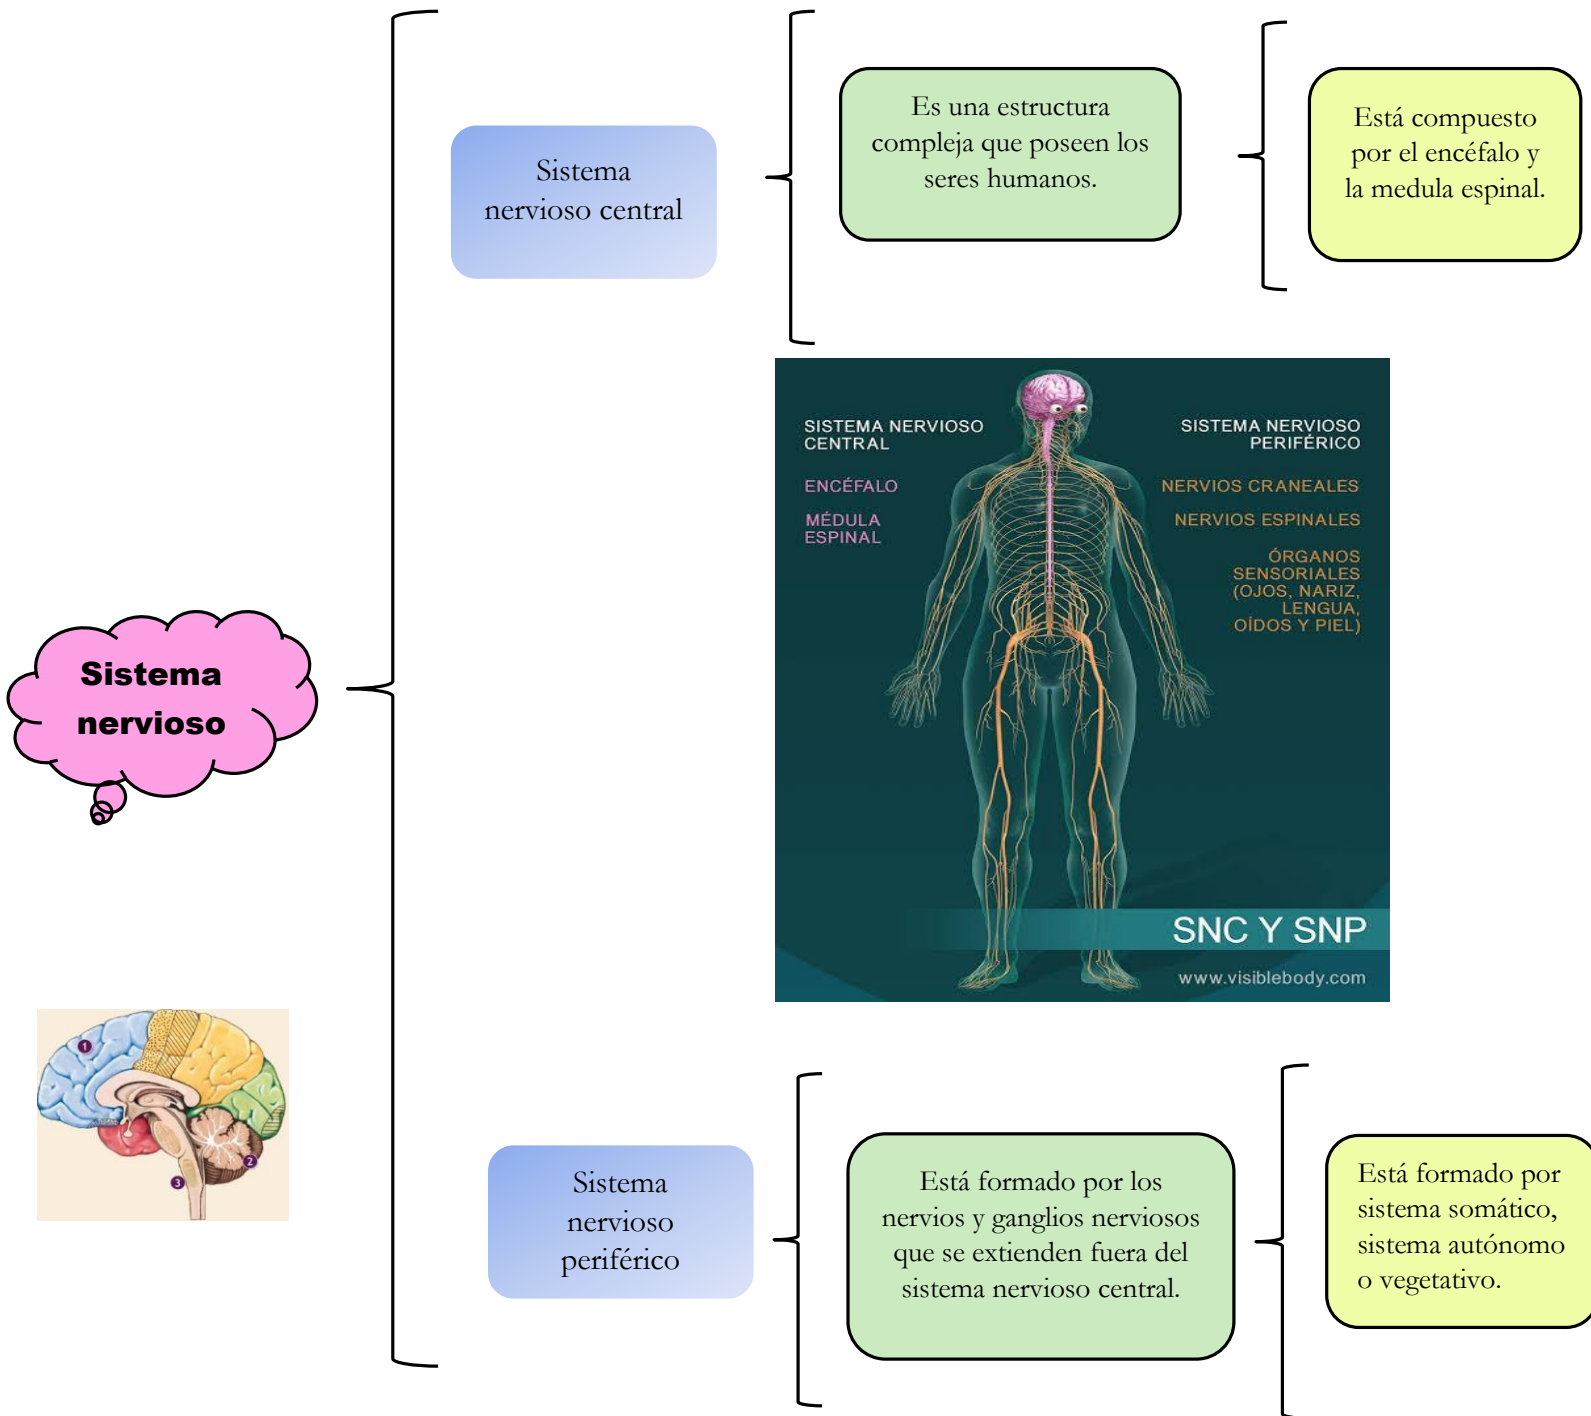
Sistema nervioso

Sistema nervioso central

Es una estructura compleja que poseen los seres humanos.

Está compuesto por el encéfalo y la medula espinal.

SISTEMA NERVIOSO CENTRAL

ENCÉFALO

MÉDULA ESPINAL

SISTEMA NERVIOSO PERIFÉRICO

NERVIOS CRANEALES

NERVIOS ESPINALES

ÓRGANOS SENSORIALES (OJOS, NARIZ, LENGUA, OÍDOS Y PIEL)

SNC Y SNP

www.visiblebody.com

1

2

3

Sistema nervioso periférico

Está formado por los nervios y ganglios nerviosos que se extienden fuera del sistema nervioso central.

Está formado por sistema somático, sistema autónomo o vegetativo.